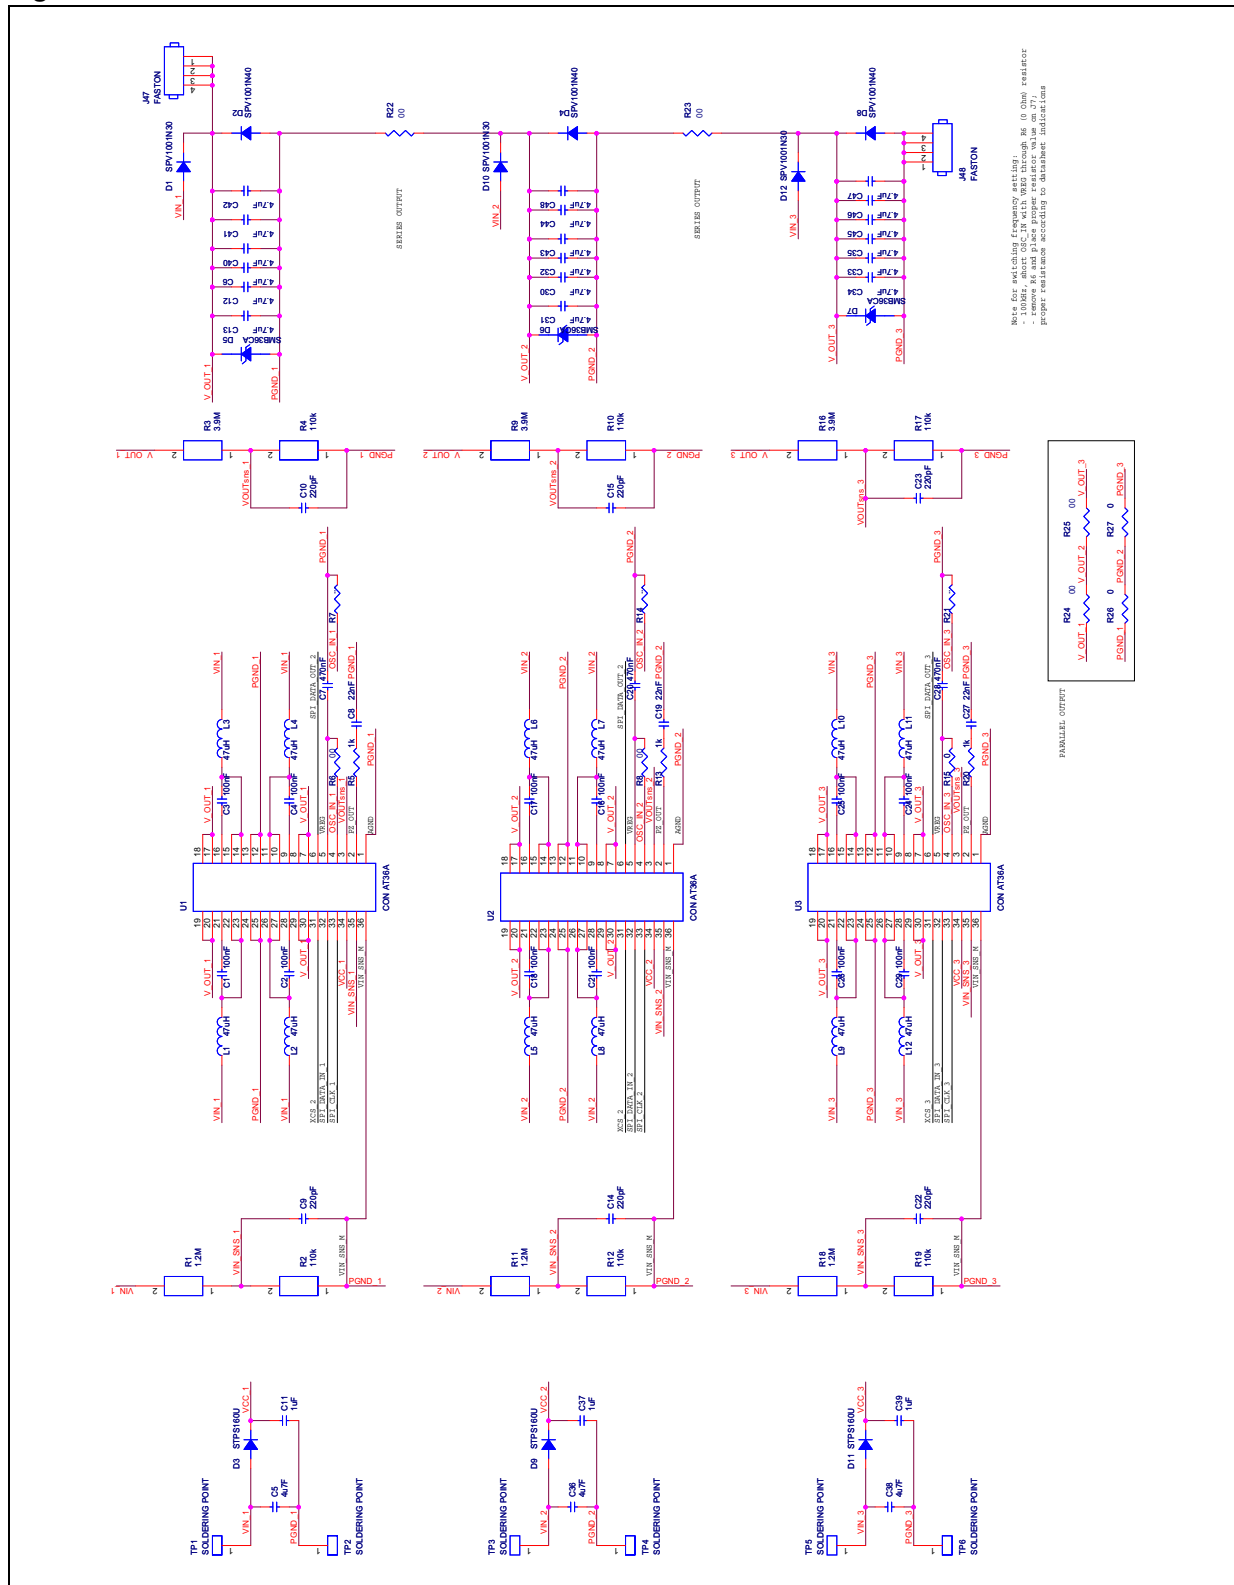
J47
FASTON
D2 SPV1001N40
D1 SPV1001N30
VIN 1
C42 4.7uF
C41 4.7uF
C40 4.7uF
C6 4.7uF
C12 4.7uF
C13 4.7uF
D5 SMB36CA
V OUT 1
PGND 1
R22 00
SERIES OUTPUT
D10 SPV1001N30
D4 SPV1001N40
VIN 2
C48 4.7uF
C44 4.7uF
C43 4.7uF
C32 4.7uF
C30 4.7uF
C31 4.7uF
D6 SMB36CA
V OUT 2
PGND 2
R23 00
SERIES OUTPUT
D12 SPV1001N30
D8 SPV1001N40
VIN 3
J48
FASTON
C47 4.7uF
C46 4.7uF
C45 4.7uF
C35 4.7uF
C33 4.7uF
C34 4.7uF
D7 SMB36CA
V OUT 3
PGND 3

Note for switching frequency setting:
- 100kHz, short OSC_IN with VREF through R6 (0 Ohm) resistor
- remove R6 and place proper resistor value on R7
proper resistance according to datasheet indications

V OUT 1 R3 3.9M R4 110k PGND 1 VOUTsns 1 C10 220pF
V OUT 2 R9 3.9M R10 110k PGND 2 VOUTsns 2 C15 220pF
V OUT 3 R16 3.9M R17 110k PGND 3 VOUTsns 3 C23 220pF

R25 00 V OUT 3
R24 00 V OUT 1 V OUT 2
R27 0 PGND 3
R26 0 PGND 1 PGND 2
PARALLEL OUTPUT

U1 CON AT36A
VIN 1 PGND 1 VIN 1 L3 47uH L4 47uH C3 100nF C4 100nF V OUT 1 V OUT 1 SPI DATA OUT 2 C7 470nF OSC IN 1 R7 PGND 1 PGND 1 C8 22nF R6 00 R5 1k OSC IN 1 VOUTsns 1 VREF PZ OUT AGND PGND 1
C1 100nF C2 100nF V OUT 1 V OUT 1 L1 47uH L2 47uH VIN 1 PGND 1 VIN 1 VCC 1 VIN SNS 1 VIN SNS M XCS 2 SPI DATA IN 1 SPI CLK 1

U2 CON AT36A
VIN 2 PGND 2 VIN 2 L6 47uH L7 47uH C17 100nF C16 100nF V OUT 2 V OUT 2 SPI DATA OUT 2 C20 470nF OSC IN 2 R14 PGND 2 PGND 2 C19 22nF R8 00 R13 1k OSC IN 2 VOUTsns 2 VREF PZ OUT AGND PGND 2
C18 100nF C21 100nF V OUT 2 V OUT 2 L5 47uH L8 47uH VIN 2 PGND 2 VIN 2 VCC 2 VIN SNS 2 VIN SNS M XCS 2 SPI DATA IN 2 SPI CLK 2

U3 CON AT36A
VIN 3 PGND 3 VIN 3 L10 47uH L11 47uH C25 100nF C24 100nF V OUT 3 V OUT 3 SPI DATA OUT 3 C26 470nF OSC IN 3 R21 PGND 3 PGND 3 C27 22nF R15 0 R20 1k OSC IN 3 VOUTsns 3 VREF PZ OUT AGND PGND 3
C28 100nF C29 100nF V OUT 3 V OUT 3 L9 47uH L12 47uH VIN 3 PGND 3 VIN 3 VCC 3 VIN SNS 3 VIN SNS M XCS 3 SPI DATA IN 3 SPI CLK 3

VIN 1 R1 1.2M VIN SNS 1 C9 220pF R2 110k VIN SNS M PGND 1
VIN 2 R11 1.2M VIN SNS 2 C14 220pF R12 110k VIN SNS M PGND 2
VIN 3 R18 1.2M VIN SNS 3 C22 220pF R19 110k VIN SNS M PGND 3

TP1 SOLDERING POINT VIN 1 D3 STPS160U VCC 1 C11 1uF C5 4u7F PGND 1 TP2 SOLDERING POINT
TP3 SOLDERING POINT VIN 2 D9 STPS160U VCC 2 C37 1uF C36 4u7F PGND 2 TP4 SOLDERING POINT
TP5 SOLDERING POINT VIN 3 D11 STPS160U VCC 3 C39 1uF C38 4u7F PGND 3 TP6 SOLDERING POINT